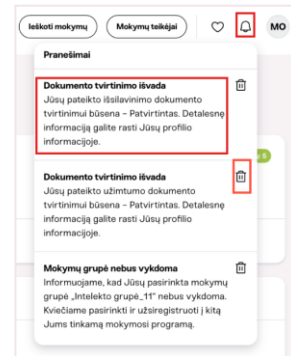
Ieškoti mokymų

Mokymų teikėjai

MO

Pranešimai

Dokumento tvirtinimo išvada
Jūsų pateikto išsilavinimo dokumento tvirtinimui būsena – Patvirtintas. Detalesnę informaciją galite rasti Jūsų profilio informacijoje.

Dokumento tvirtinimo išvada
Jūsų pateikto užimtumo dokumento tvirtinimui būsena – Patvirtintas. Detalesnę informaciją galite rasti Jūsų profilio informacijoje.

Mokymų grupė nebus vykdoma
Informuojame, kad Jūsų pasirinkta mokymų grupė „Intelekto grupė_11" nebus vykdoma. Kviečiame pasirinkti ir užsiregistruoti į kitą Jums tinkamą mokymosi programą.